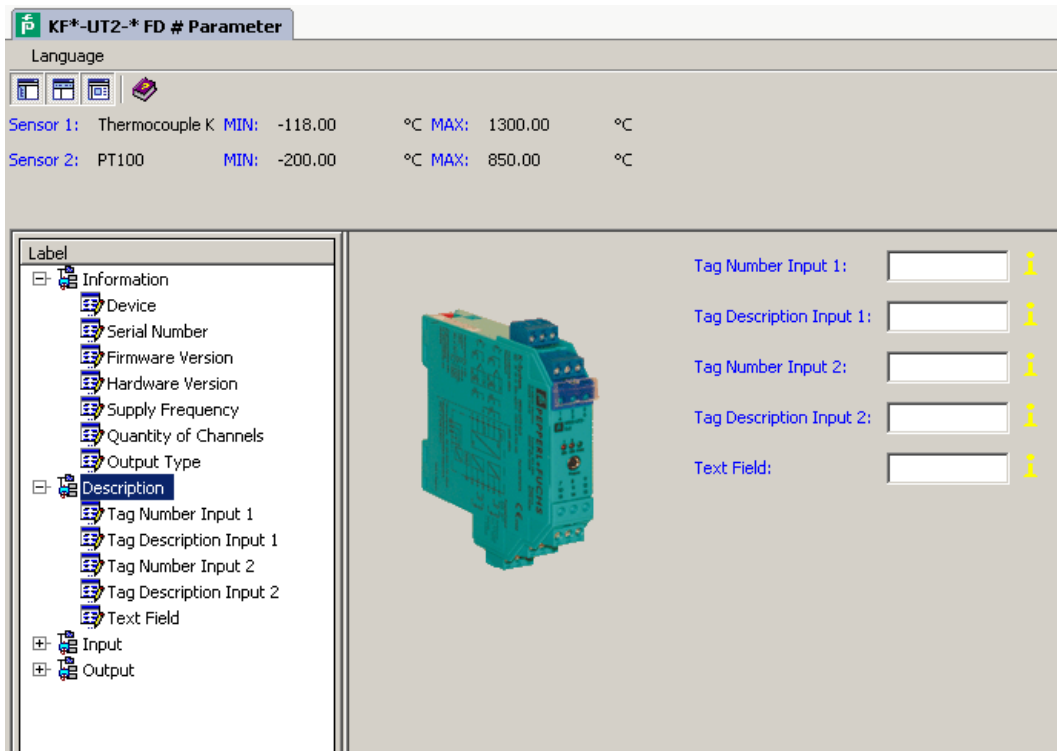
KF*-UT2-* FD # Parameter

Language

Sensor 1: Thermocouple K MIN: -118.00 °C MAX: 1300.00 °C

Sensor 2: PT100 MIN: -200.00 °C MAX: 850.00 °C

Label

Information
Device
Serial Number
Firmware Version
Hardware Version
Supply Frequency
Quantity of Channels
Output Type
Description
Tag Number Input 1
Tag Description Input 1
Tag Number Input 2
Tag Description Input 2
Text Field
Input
Output

PEPPERL+FUCHS

Tag Number Input 1:

Tag Description Input 1:

Tag Number Input 2:

Tag Description Input 2:

Text Field: